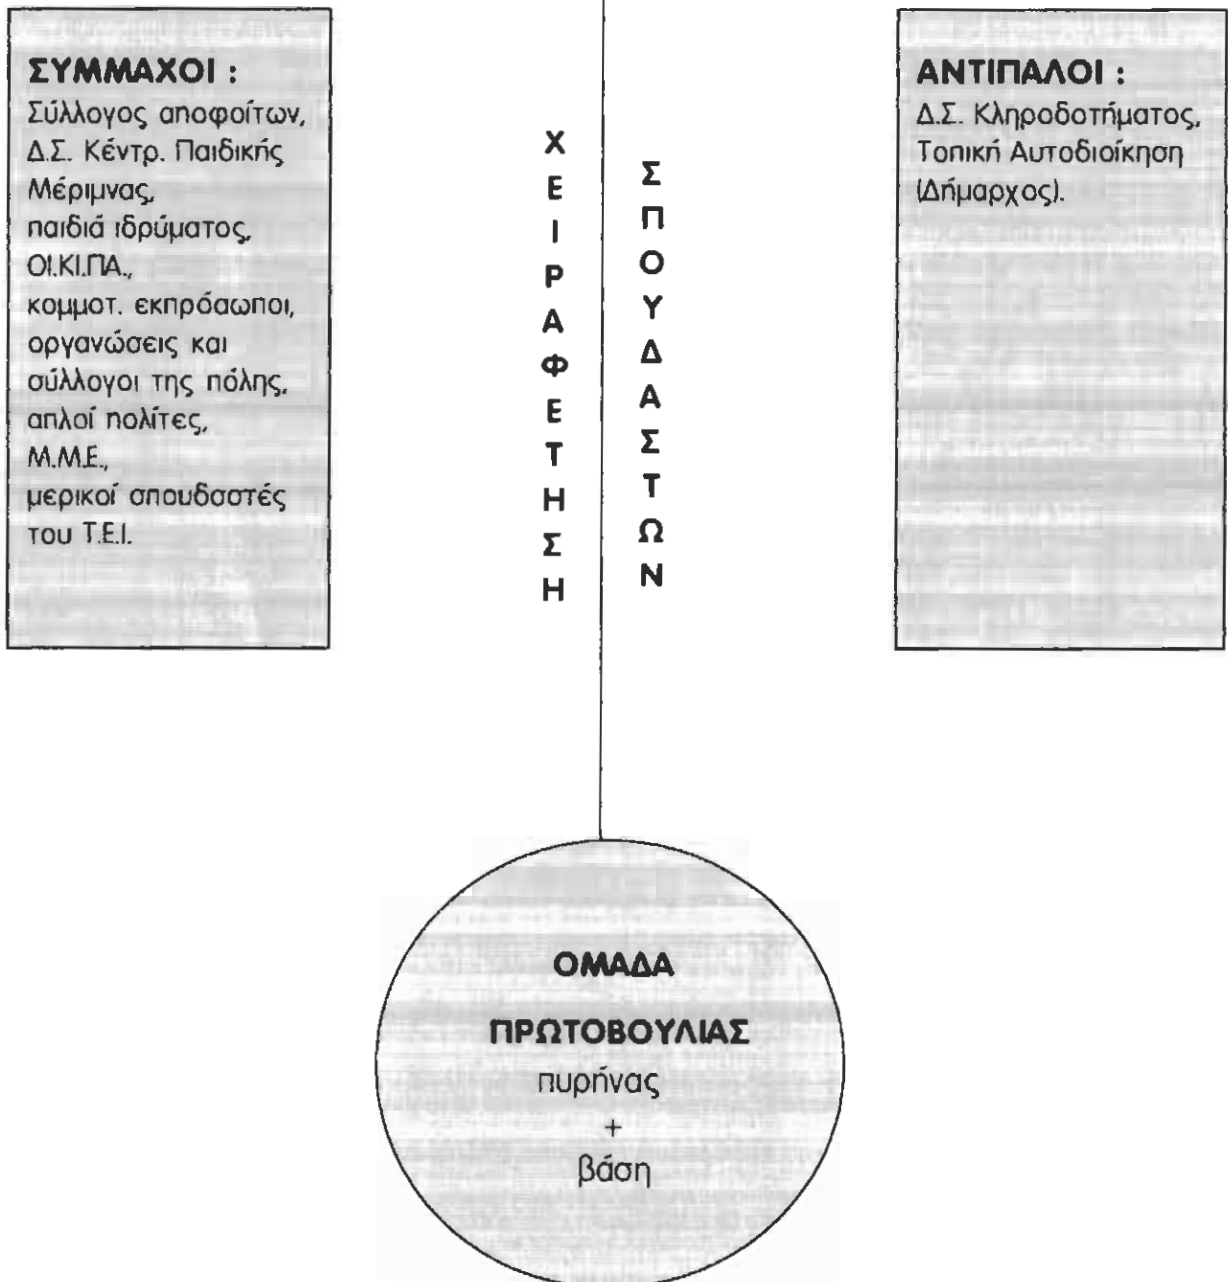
ΣΥΜΜΑΧΟΙ :
Σύλλογος αποφοίτων, Δ.Σ. Κέντρ. Παιδικής Μέριμνας, παιδιά ιδρύματος, ΟΙ.ΚΙ.ΠΑ., κομμοτ. εκπρόσωποι, οργανώσεις και σύλλογοι της πόλης, απλοί πολίτες, Μ.Μ.Ε., μερικοί σπουδαστές του Τ.Ε.Ι.

ΧΕΙΡΑΦΕΤΗΣΗ

ΣΠΟΥΔΑΣΤΩΝ

ΑΝΤΙΠΑΛΟΙ :
Δ.Σ. Κληροδοτήματος, Τοπική Αυτοδιοίκηση (Δήμαρχος).

ΟΜΑΔΑ
ΠΡΩΤΟΒΟΥΛΙΑΣ
πυρήνας
+
βάση